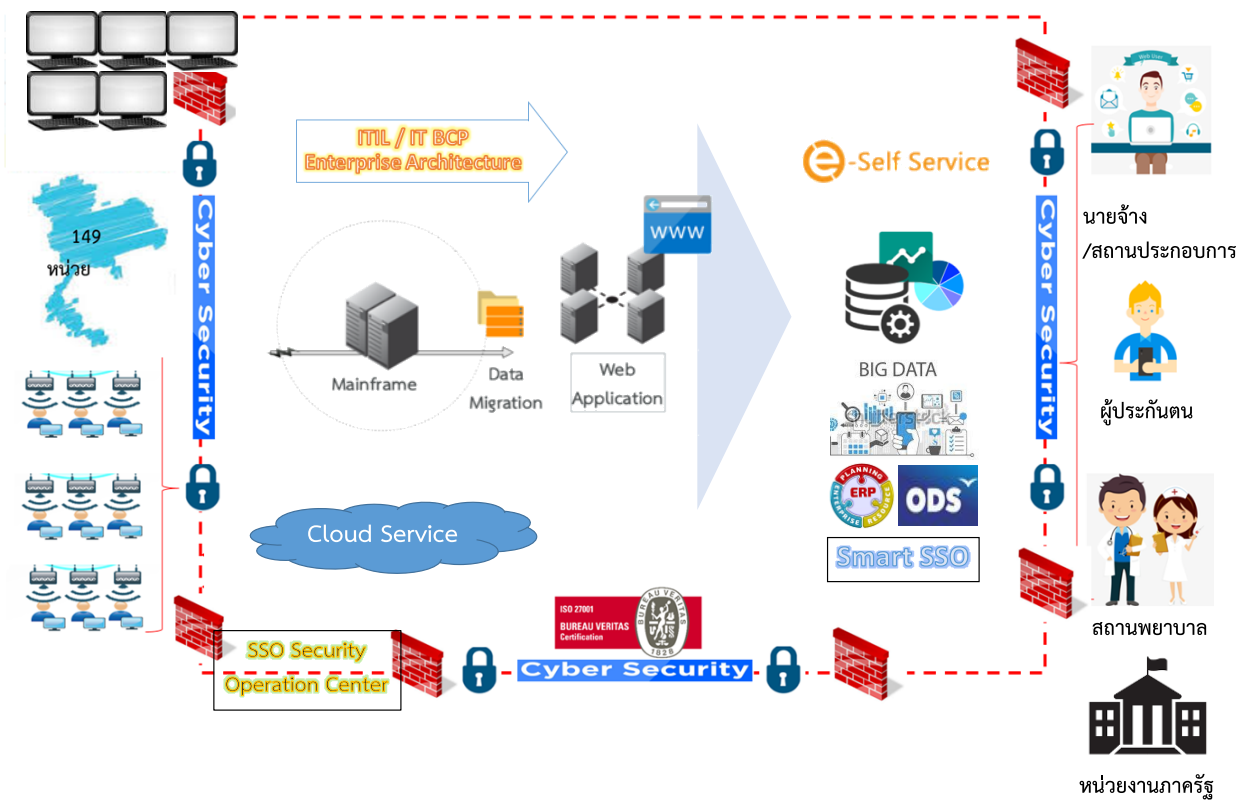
ITIL / IT BCP
Enterprise Architecture

e-Self Service

149
หน่วย

Cyber Security

Mainframe

Data
Migration

WWW

Web
Application

BIG DATA

ERP
PLANNING
ENTERPRISE
RESOURCE

ODS

Smart SSO

Cloud Service

Cyber Security

นายจ้าง
/สถานประกอบการ

ผู้ประกันตน

สถานพยาบาล

หน่วยงานภาครัฐ

SSO Security
Operation Center

ISO 27001
BUREAU VERITAS
Certification
BUREAU VERITAS
1828

Cyber Security